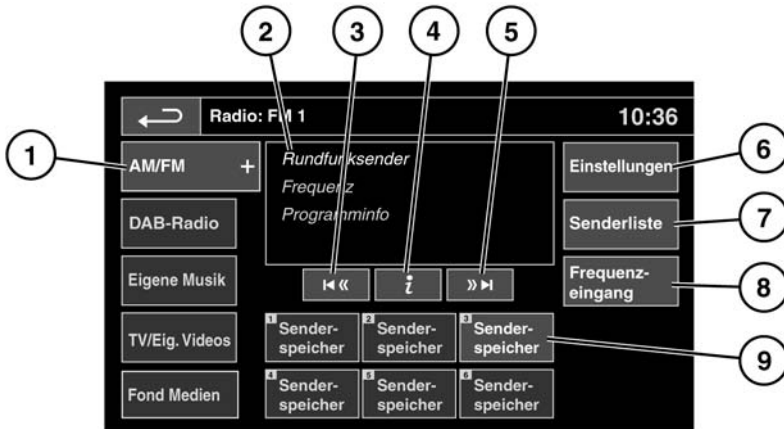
2 3 4 5

Radio: FM 1 10:36

1 AM/FM +

Rundfunksender
Frequenz
Programminfo

Einstellungen 6

DAB-Radio

Senderliste 7

Eigene Musik

Frequenzeingang 8

i

TV/Eig. Videos

1 Senderspeicher
2 Senderspeicher
3 Senderspeicher

9

Fond Medien

4 Senderspeicher
5 Senderspeicher
6 Senderspeicher